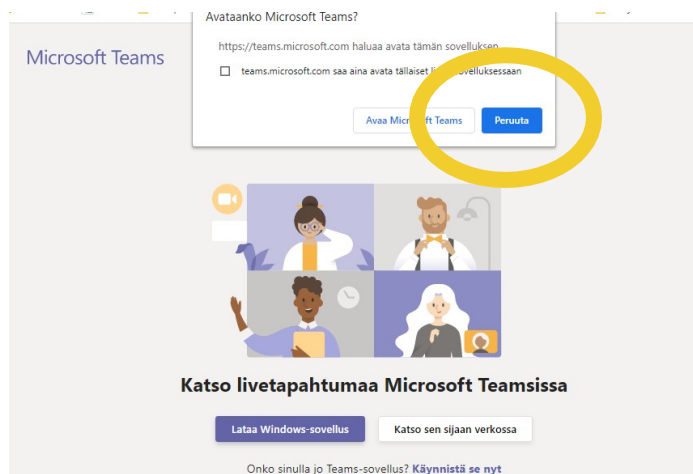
Avataanko Microsoft Teams?

https://teams.microsoft.com haluaa avata tämän sovelluksen.

teams.microsoft.com saa aina avata tällaiset li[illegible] sovelluksessaan

Avaa Micro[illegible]t Teams

Peruuta

Microsoft Teams

Katso livetapahtumaa Microsoft Teamsissa

Lataa Windows-sovellus

Katso sen sijaan verkossa

Onko sinulla jo Teams-sovellus? Käynnistä se nyt